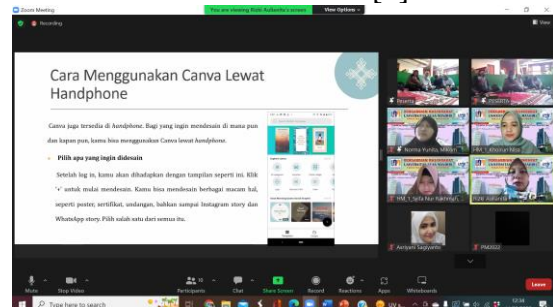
Zoom Meeting

You are viewing Rizki Aulianita's screen

View Options

Recording

Cara Menggunakan Canva Lewat Handphone

Canva juga tersedia di handphone. Bagi yang ingin mendesain di mana pun dan kapan pun, kamu bisa menggunakan Canva lewat handphone.

Pilih apa yang ingin didesain

Setelah log in, kamu akan dihadapkan dengan tampilan seperti ini. Klik '+' untuk mulai mendesain. Kamu bisa mendesain berbagai macam hal, seperti poster, sertifikat, undangan, bahkan sampai Instagram story dan WhatsApp story. Pilih salah satu dari semua itu.

Peserta

PESERTA

Nonita Yunita, MKom

HM_1_Khusnul Nisa

HM_1_Julia Nur Rahmah

Rizki Aulianita

Asriyani Sagiyanto

PM2022

Mute

Stop Video

Participants

Chat

Share Screen

Record

Reactions

Apps

Whiteboards

Leave

Type here to search